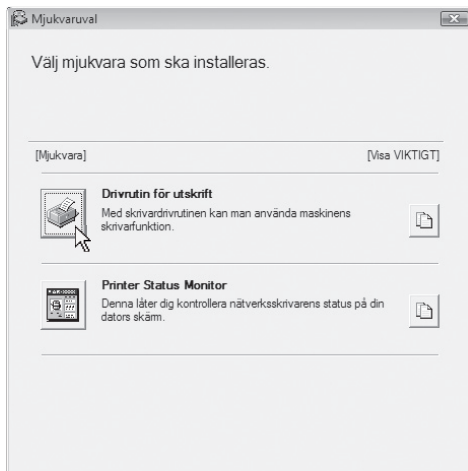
Mjukvaruval

Välj mjukvara som ska installeras.

[Mjukvara]

[Visa VIKTIGT]

Drivrutin för utskrift
Med skrivardrivrutinen kan man använda maskinens skrivarfunktion.

Printer Status Monitor
Denna låter dig kontrollera nätverksskrivarens status på din dators skärm.